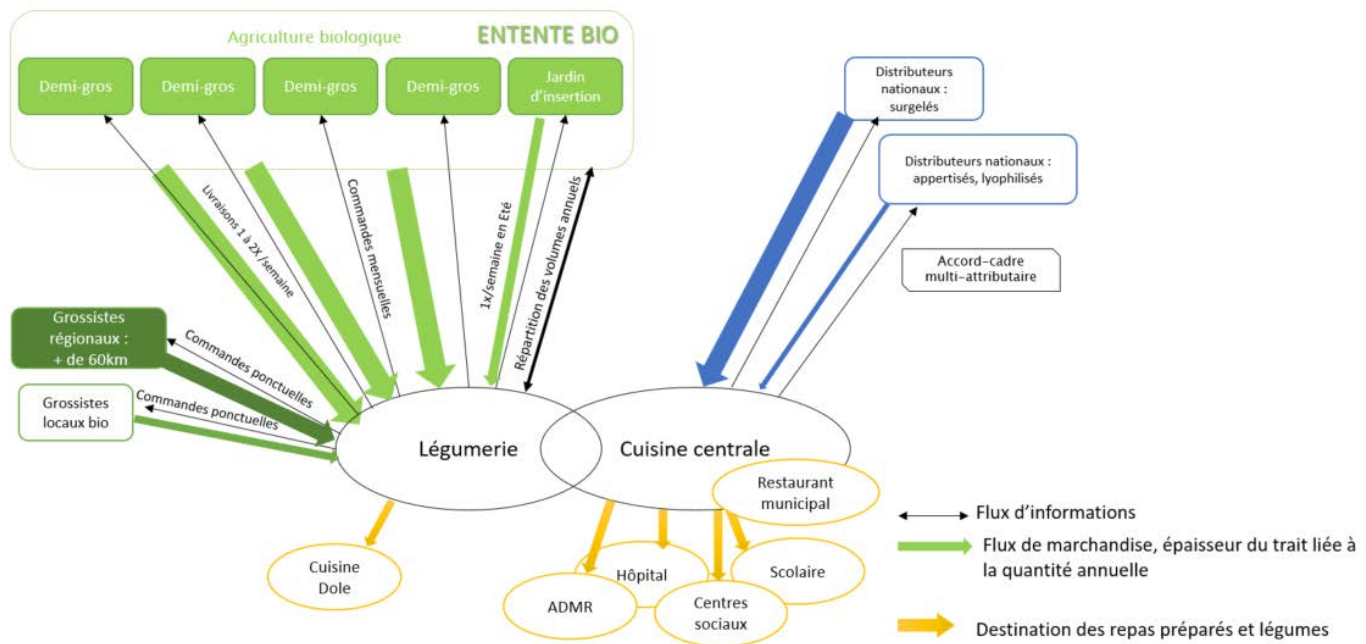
Agriculture biologique

ENTENTE BIO

Demi-gros

Demi-gros

Demi-gros

Demi-gros

Jardin d'insertion

Distributeurs nationaux : surgelés

Distributeurs nationaux : appertisés, lyophilisés

Accord-cadre multi-attributaire

Livraisons 1 à 2X /semaine

Commandes mensuelles

1x/semaine en Eté

Répartition des volumes annuels

Grossistes régionaux : + de 60km

Commandes ponctuelles

Grossistes locaux bio

Commandes ponctuelles

Légumerie

Cuisine centrale

Restaurant municipal

Cuisine Dole

Hôpital

Scolaire

ADMR

Centres sociaux

Flux d'informations

Flux de marchandise, épaisseur du trait liée à la quantité annuelle

Destination des repas préparés et légumes